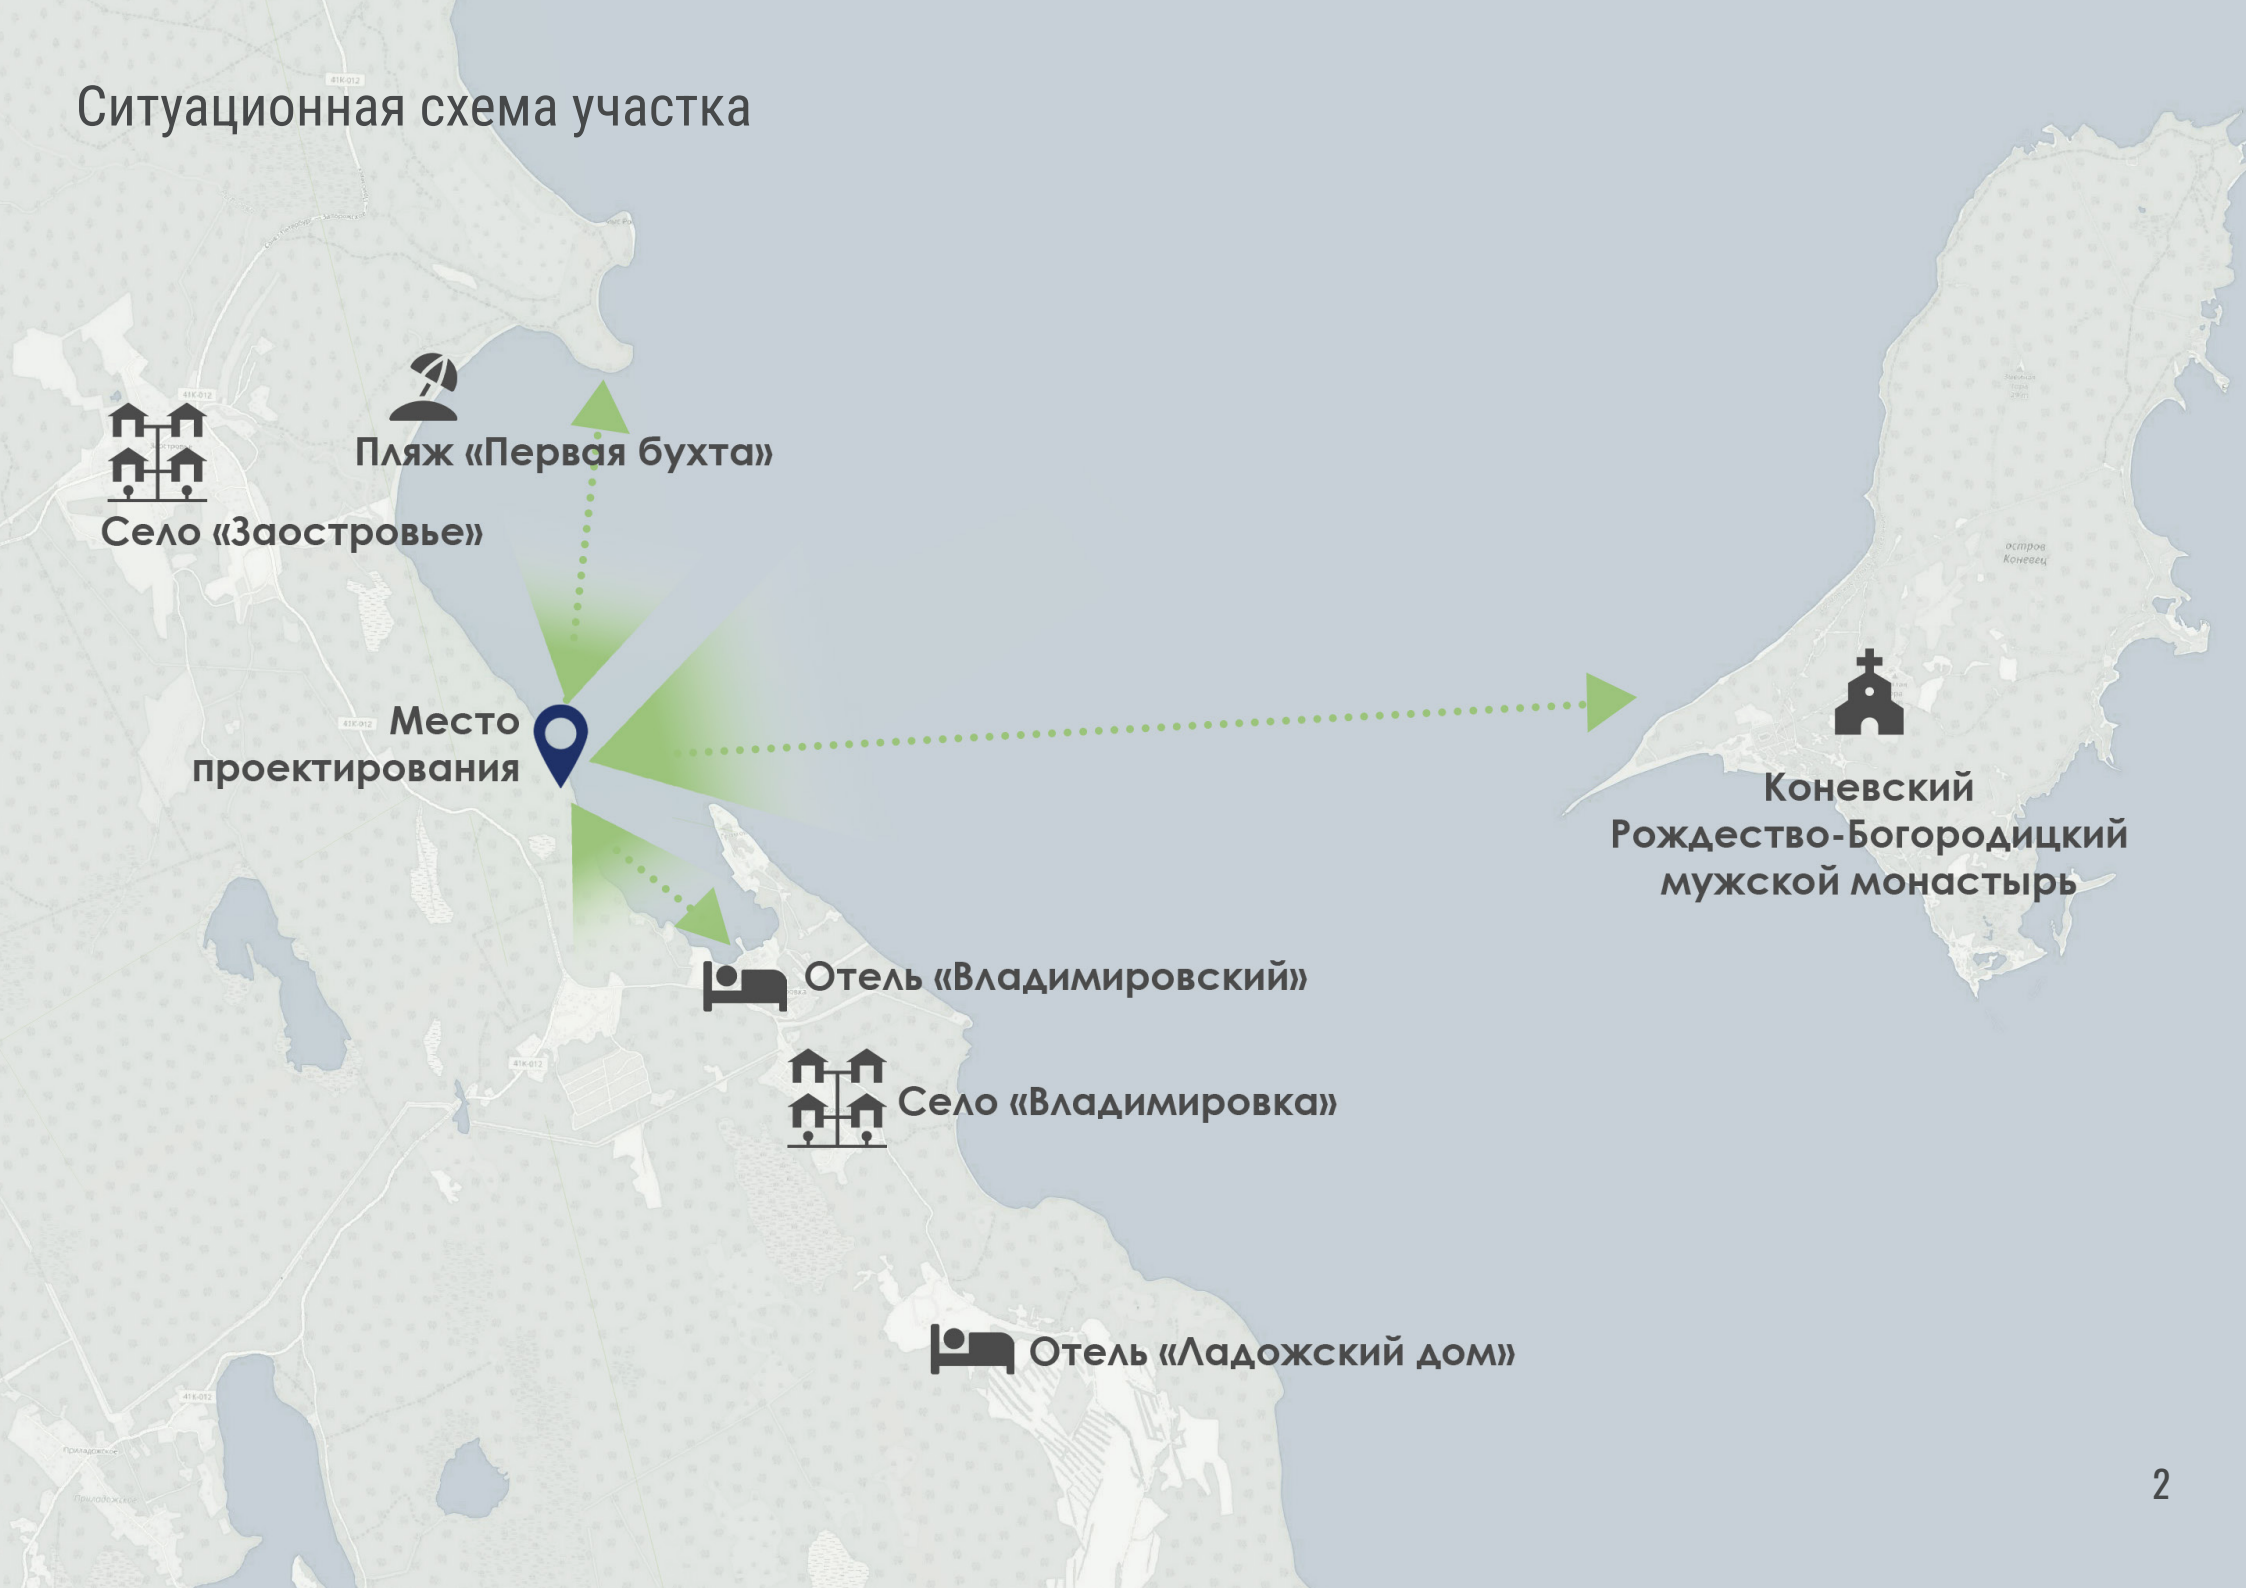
Ситуационная схема участка

Пляж «Первая бухта»

Село «Заостровье»

Место проектирования

Коневский Рождество-Богородицкий мужской монастырь

остров Коневец

Отель «Владимировский»

Село «Владимировка»

Отель «Ладожский дом»

2